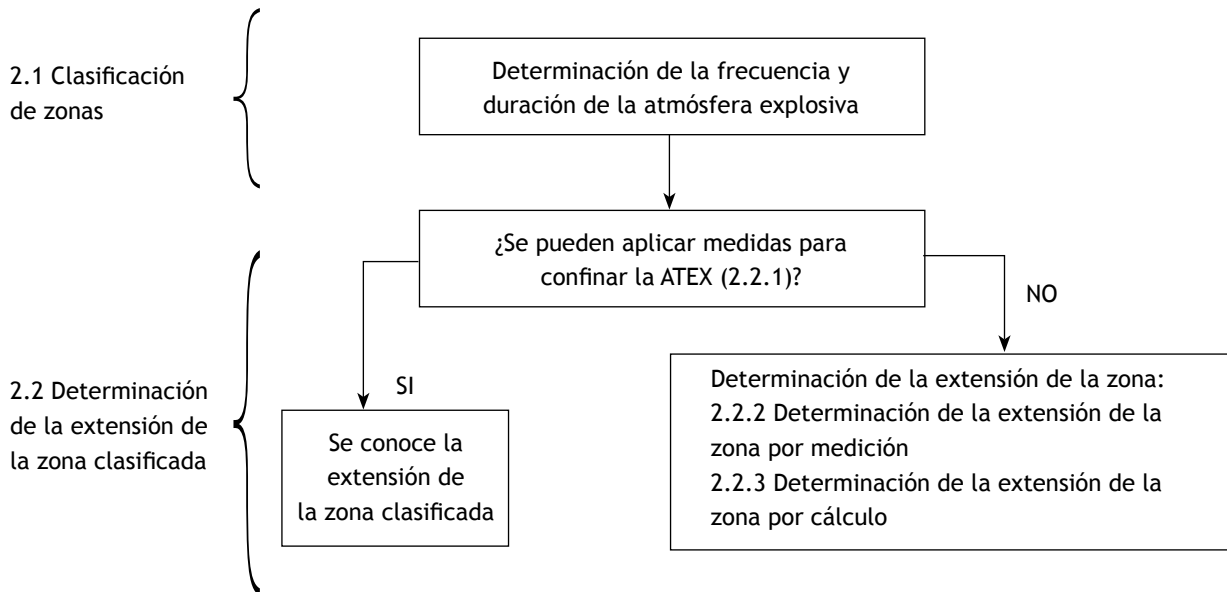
2.1 Clasificación de zonas

Determinación de la frecuencia y duración de la atmósfera explosiva

¿Se pueden aplicar medidas para confinar la ATEX (2.2.1)?

2.2 Determinación de la extensión de la zona clasificada

NO

SI

Se conoce la extensión de la zona clasificada

Determinación de la extensión de la zona:
2.2.2 Determinación de la extensión de la zona por medición
2.2.3 Determinación de la extensión de la zona por cálculo